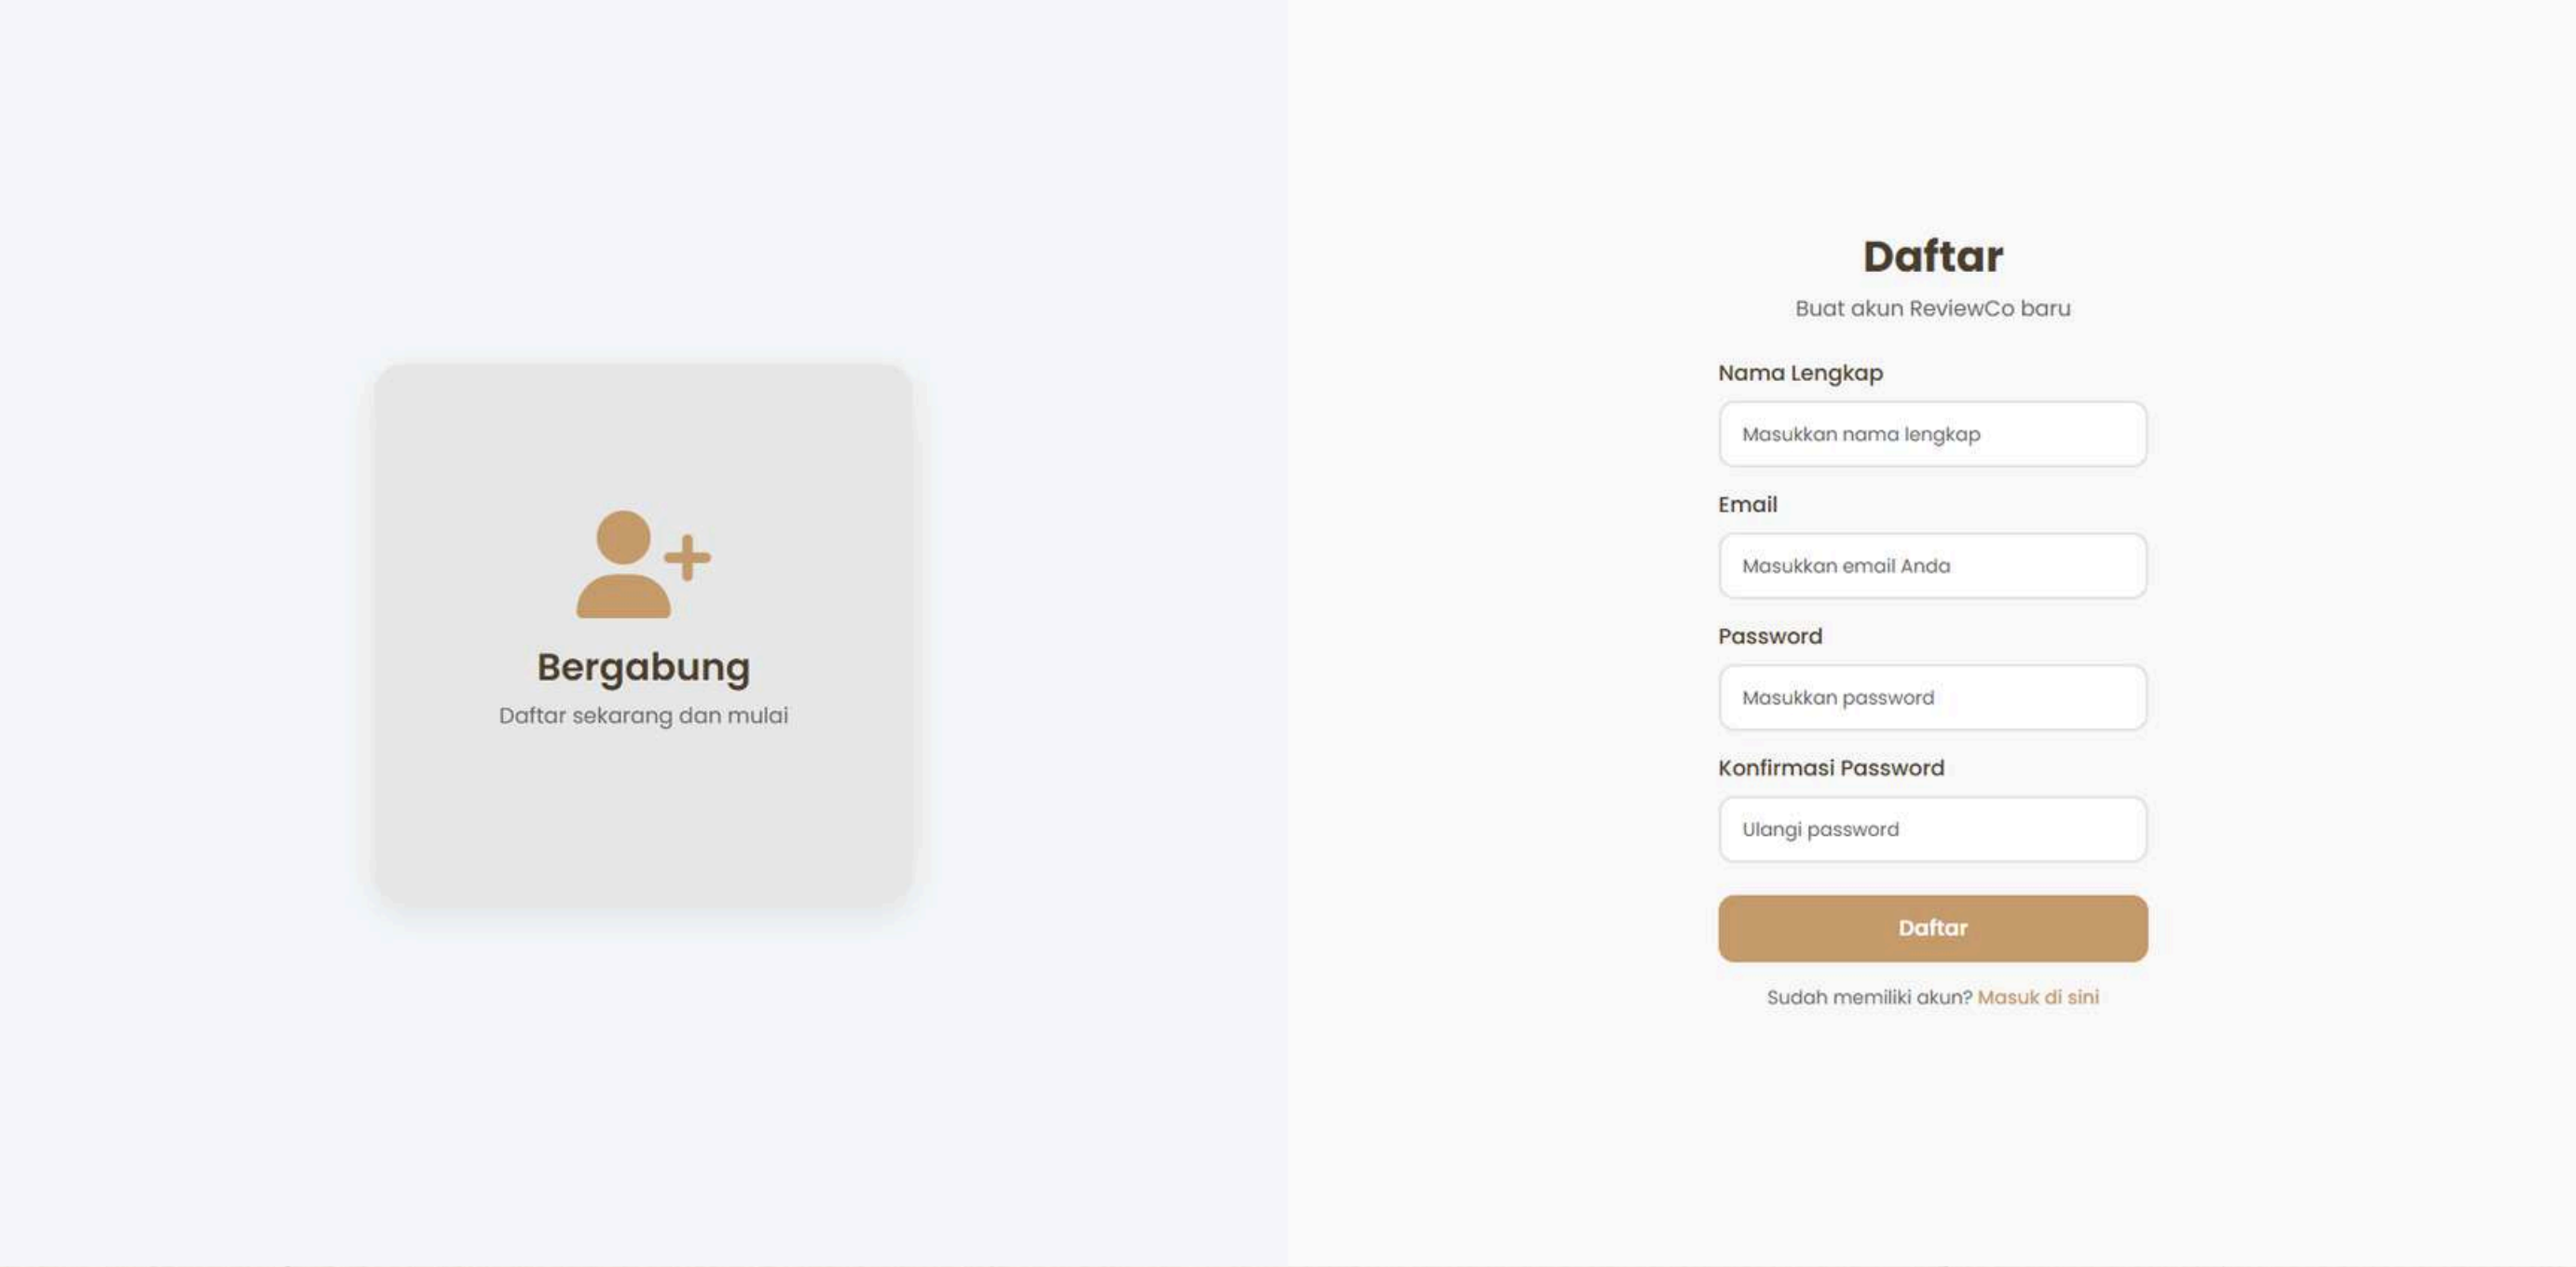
Bergabung

Daftar sekarang dan mulai

Daftar

Buat akun ReviewCo baru

Nama Lengkap

Masukkan nama lengkap

Email

Masukkan email Anda

Password

Masukkan password

Konfirmasi Password

Ulangi password

Daftar

Sudah memiliki akun? Masuk di sini